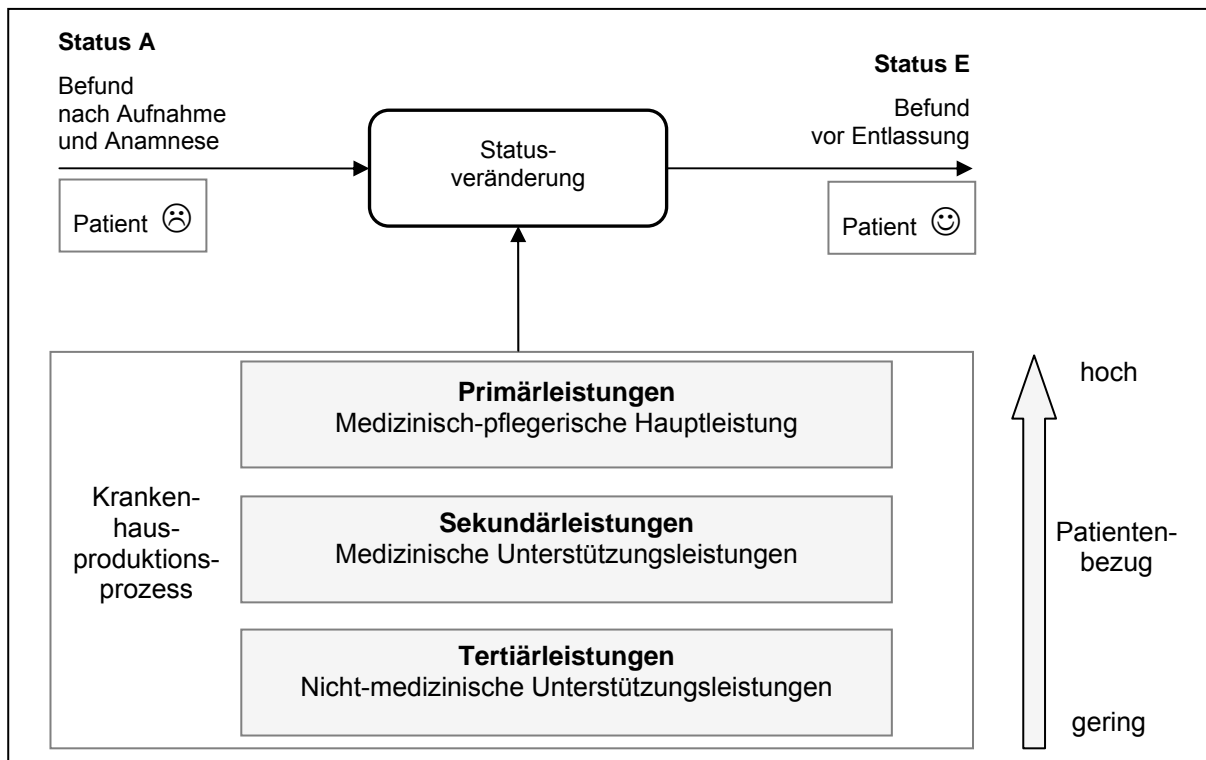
Status A

Befund nach Aufnahme und Anamnese

Patient ☹

Statusveränderung

Status E

Befund vor Entlassung

Patient ☺

Krankenhausproduktionsprozess

**Primärleistungen**
Medizinisch-pflegerische Hauptleistung

**Sekundärleistungen**
Medizinische Unterstützungsleistungen

**Tertiärleistungen**
Nicht-medizinische Unterstützungsleistungen

hoch

Patientenbezug

gering